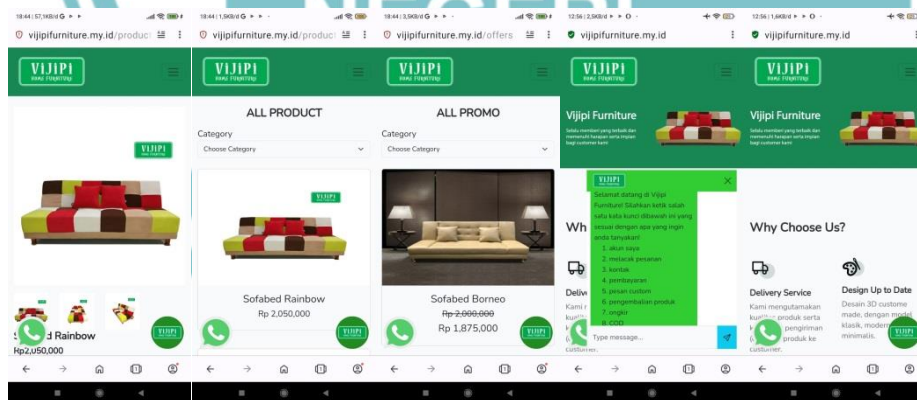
18:44 | 57,1KB/d G ▸ ▸
vijipifurniture.my.id/product
VIJIPI HOME FURNITURE
VIJIPI
S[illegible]d Rainbow
Rp2,050,000
VIJIPI

18:44 | 1,9KB/d G ▸ ▸
vijipifurniture.my.id/product
VIJIPI HOME FURNITURE
ALL PRODUCT
Category
Choose Category
VIJIPI
Sofabed Rainbow
Rp 2,050,000
VIJIPI

18:44 | 3,9KB/d G ▸ ▸
vijipifurniture.my.id/offers
VIJIPI HOME FURNITURE
ALL PROMO
Category
Choose Category
Sofabed Borneo
~~Rp 2,000,000~~
Rp 1,875,000
VIJIPI

12:56 | 2,5KB/d ▸ ▸
vijipifurniture.my.id
VIJIPI HOME FURNITURE
Vijipi Furniture
Selalu memberi yang terbaik dan memenuhi harapan serta impian bagi customer kami
VIJIPI
Selamat datang di Vijipi Furniture! Silahkan ketik salah satu kata kunci dibawah ini yang sesuai dengan apa yang ingin anda tanyakan!
1. akun saya
2. melacak pesanan
3. kontak
4. pembayaran
5. pesan custom
6. pengembalian produk
7. ongkir
8. COD
Wh
Deliv
Kami
Type message...

12:56 | 1,6KB/d ▸ ▸
vijipifurniture.my.id
VIJIPI HOME FURNITURE
Vijipi Furniture
Selalu memberi yang terbaik dan memenuhi harapan serta impian bagi customer kami
Why Choose Us?
Delivery Service
Kami mengutamakan ku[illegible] produk serta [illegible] pengiriman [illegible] produk ke customer.
Design Up to Date
Desain 3D custome made, dengan model klasik, modern minimalis.
VIJIPI